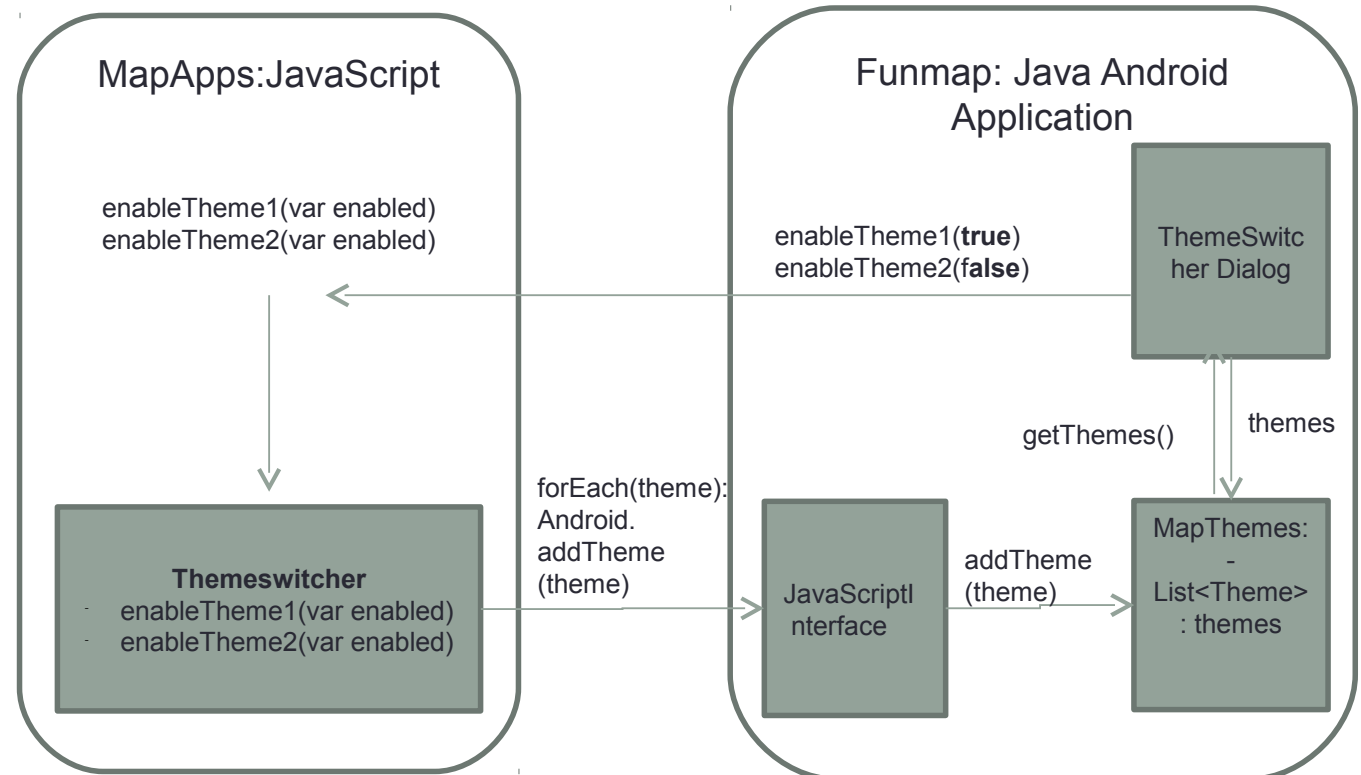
MapApps:JavaScript

enableTheme1(var enabled)
enableTheme2(var enabled)

Themeswitcher
- enableTheme1(var enabled)
- enableTheme2(var enabled)

Funmap: Java Android Application

enableTheme1(**true**)
enableTheme2(f**alse**)

ThemeSwitcher Dialog

getThemes()

themes

forEach(theme): Android. addTheme (theme)

JavaScriptInterface

addTheme (theme)

MapThemes: - List<Theme> : themes